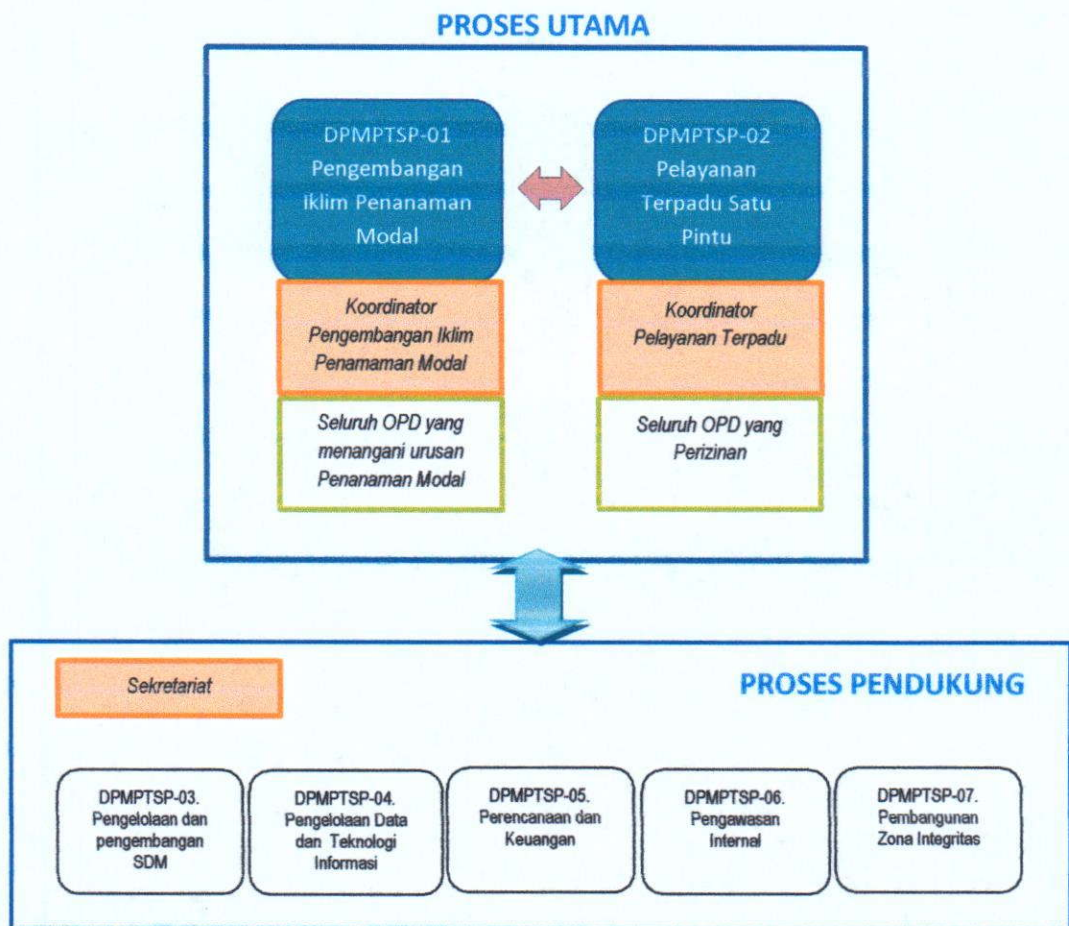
PROSES UTAMA

DPMPTSP-01 Pengembangan iklim Penanaman Modal

DPMPTSP-02 Pelayanan Terpadu Satu Pintu

Koordinator Pengembangan Iklim Penamaman Modal

Koordinator Pelayanan Terpadu

Seluruh OPD yang menangani urusan Penanaman Modal

Seluruh OPD yang Perizinan

Sekretariat

PROSES PENDUKUNG

DPMPTSP-03. Pengelolaan dan pengembangan SDM

DPMPTSP-04. Pengelolaan Data dan Teknologi Informasi

DPMPTSP-05. Perencanaan dan Keuangan

DPMPTSP-06. Pengawasan Internal

DPMPTSP-07. Pembangunan Zona Integritas